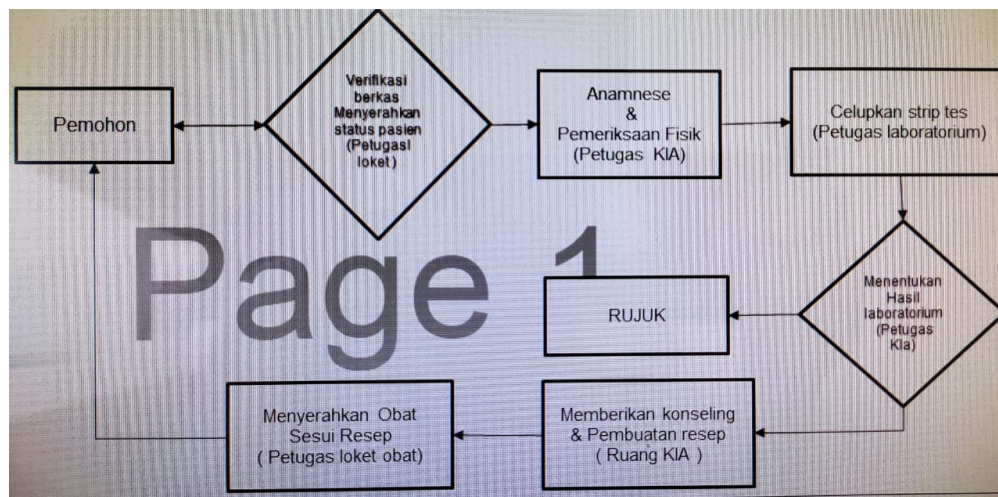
Pemohon

Verifikasi berkas Menyerahkan status pasien (Petugasi loket)

Anamnese & Pemeriksaan Fisik (Petugas KIA)

Celupkan strip tes (Petugas laboratorium)

Page 1

RUJUK

Menentukan Hasil laboratorium (Petugas Kla)

Menyerahkan Obat Sesui Resep ( Petugas loket obat)

Memberikan konseling & Pembuatan resep ( Ruang KIA )